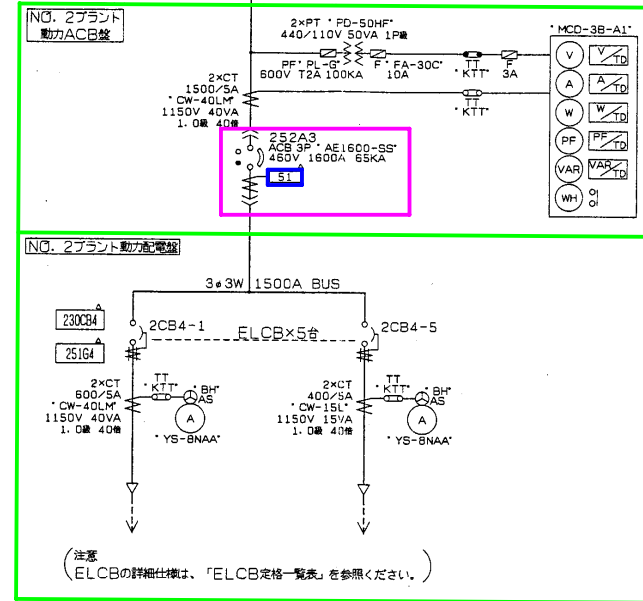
NO. 2プラント
動力ACB盤

2×PT "PD-50HF"
440/110V 50VA 1P級

PF "PL-G"
600V T2A 100KA

F "FA-30C"
10A

TT
"KTT"

F
3A

TT
"KTT"

"MCD-3B-A1"

V
$V_{TD}$
A
$A_{TD}$
W
$W_{TD}$
PF
$PF_{TD}$
VAR
$VAR_{TD}$
WH

2×CT
1500/5A
"CW-40LM"
1150V 40VA
1. 0級 40倍

252A3
ACB 3P "AE1600-SS"
460V 1600A 65KA

51

NO. 2プラント動力配電盤

3φ3W 1500A BUS

230CB4

251G4

2CB4-1

ELCB×5台

2CB4-5

2×CT
600/5A
"CW-40LM"
1150V 40VA
1. 0級 40倍

TT
"KTT"

"BH"
AS

A

"YS-8NAA"

2×CT
400/5A
"CW-15L"
1150V 15VA
1. 0級 40倍

TT
"KTT"

"BH"
AS

A

"YS-8NAA"

(注意
ELCBの詳細仕様は、「ELCB定格一覧表」を参照ください。)